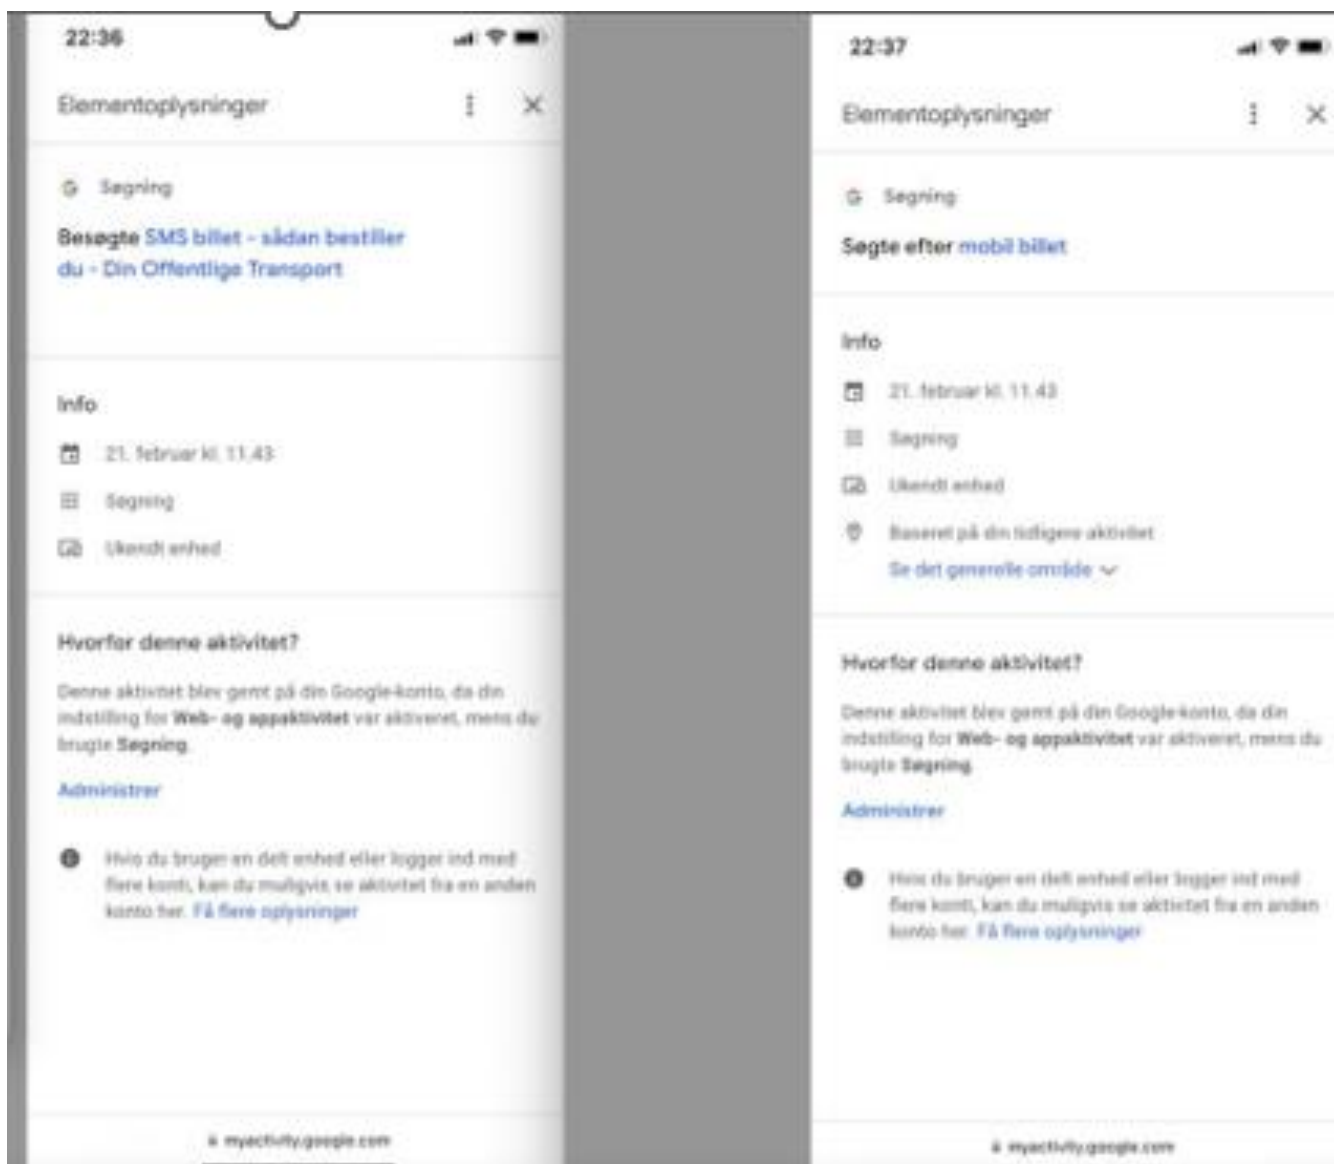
22:36

Elementoplysninger

Søgning

Besøgte SMS billet - sådan bestiller du - Din Offentlige Transport

Info

21. februar kl. 11.43

Søgning

Ukendt enhed

Hvorfor denne aktivitet?

Denne aktivitet blev gemt på din Google-konto, da din indstilling for Web- og appaktivitet var aktiveret, mens du brugte Søgning.

Administrer

Hvis du bruger en delt enhed eller logger ind med flere konti, kan du muligvis se aktivitet fra en anden konto her. Få flere oplysninger

myactivity.google.com

22:37

Elementoplysninger

Søgning

Søgte efter mobil billet

Info

21. februar kl. 11.43

Søgning

Ukendt enhed

Baseret på din tidligere aktivitet

Se det generelle område

Hvorfor denne aktivitet?

Denne aktivitet blev gemt på din Google-konto, da din indstilling for Web- og appaktivitet var aktiveret, mens du brugte Søgning.

Administrer

Hvis du bruger en delt enhed eller logger ind med flere konti, kan du muligvis se aktivitet fra en anden konto her. Få flere oplysninger

myactivity.google.com